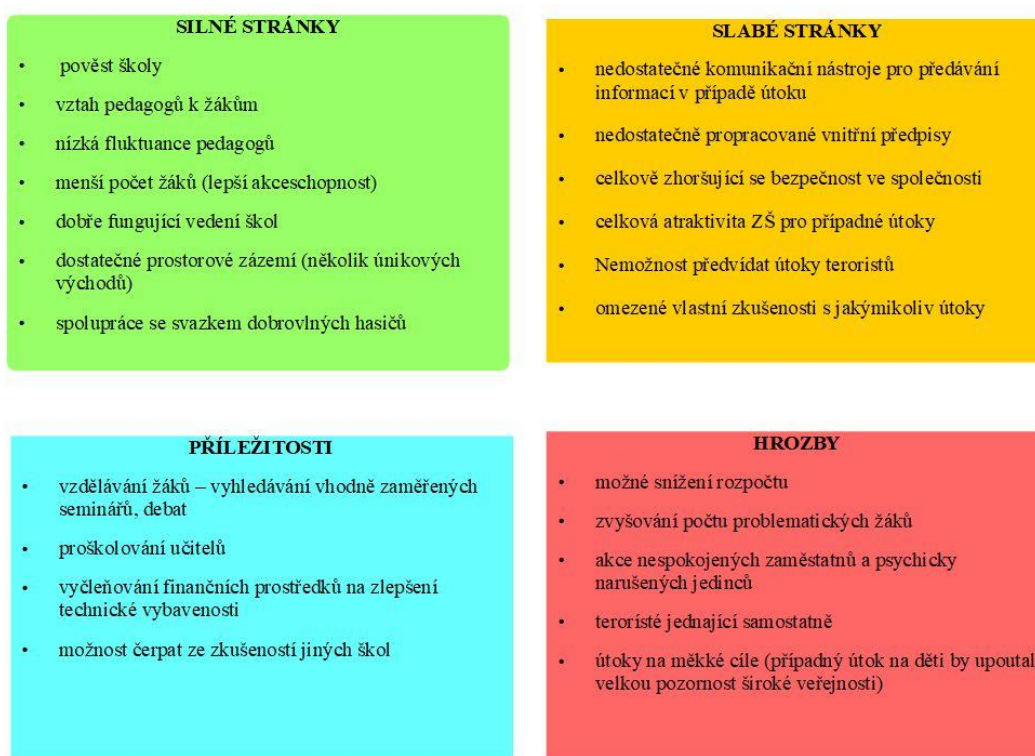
SILNÉ STRÁNKY

- pověst školy
- vztah pedagogů k žákům
- nízká fluktuance pedagogů
- menší počet žáků (lepší akceschopnost)
- dobře fungující vedení škol
- dostatečné prostorové zázemí (několik únikových východů)
- spolupráce se svazkem dobrovlných hasičů

SLABÉ STRÁNKY

- nedostatečné komunikační nástroje pro předávání informací v případě útoku
- nedostatečně propracované vnitřní předpisy
- celkově zhoršující se bezpečnost ve společnosti
- celková atraktivita ZŠ pro případné útoky
- Nemožnost předvídat útoky teroristů
- omezené vlastní zkušenosti s jakýmikoliv útoky

PŘÍLEŽITOSTI

- vzdělávání žáků – vyhledávání vhodně zaměřených seminářů, debat
- proškolování učitelů
- vyčleňování finančních prostředků na zlepšení technické vybavenosti
- možnost čerpat ze zkušeností jiných škol

HROZBY

- možné snížení rozpočtu
- zvyšování počtu problematických žáků
- akce nespokojených zaměstatnů a psychicky narušených jedinců
- teroristé jednající samostatně
- útoky na měkké cíle (případný útok na děti by upoutal velkou pozornost široké veřejnosti)